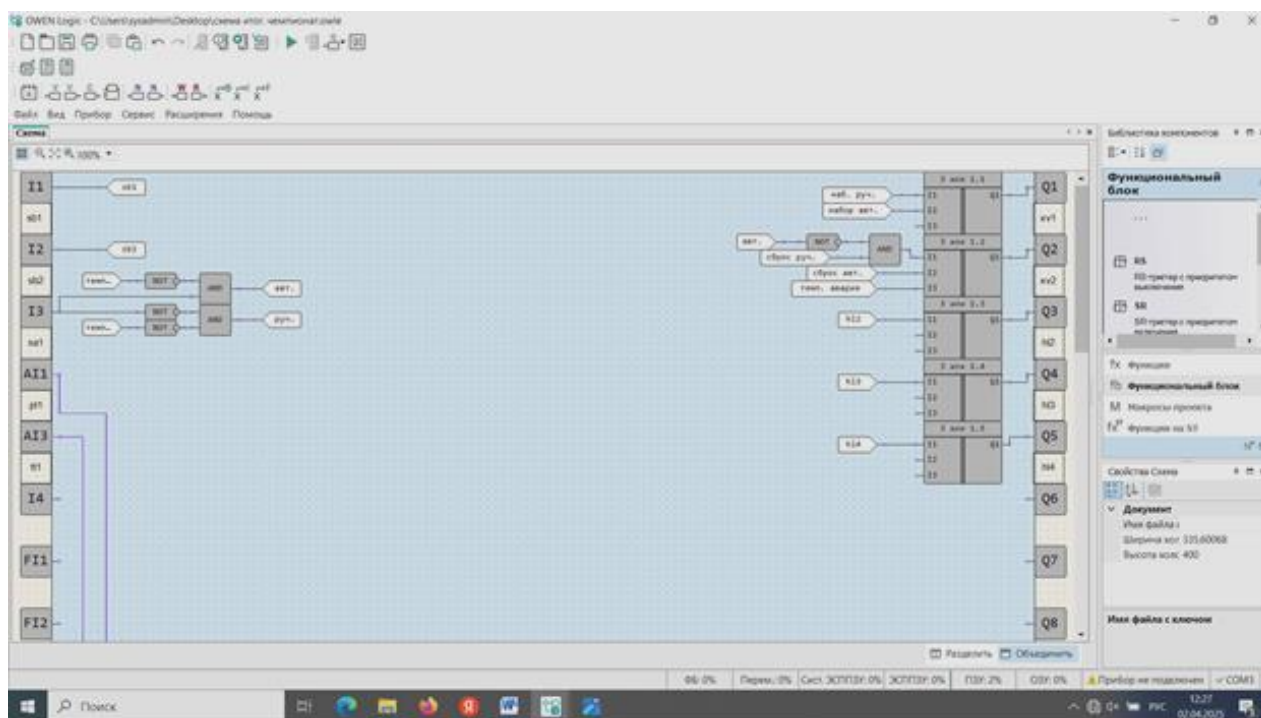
OWEN Logic - C:\Users\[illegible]\Desktop\схема итог. чемпионат.owle

Файл Вид Прибор Сервис Расширения Помощь

Схема

100%

I1
sb1
I2
sb2
I3
sa1
AI1
pt1
AI3
tt1
I4
FI1
FI2

sb1
sb2
техн.
NOT
AND
авт.
техн.
NOT
NOT
AND
руч.

авт.
NOT
AND
сброс руч.
наб. руч.
набор авт.
сброс авт.
техн. авария
hl2
hl3
hl4

I1
I2
I3
Q1

Q1
xv1
Q2
xv2
Q3
hl2
Q4
hl3
Q5
hl4
Q6
Q7
Q8

Библиотека компонентов
Функциональный блок
...
RS
RS-триггер с приоритетом выключения
SR
SR-триггер с приоритетом включения
Функции
Функциональный блок
Макросы проекта
Функции на ST

Свойства Схема
Документ
Имя файла
Ширина хол 335,60068
Высота холс 400

Имя файла с ключом

Разделить Объединить

ФБ 0% Перем.: 0% Сист. ЭСППЗУ: 0% ЭСППЗУ: 0% ПЗУ: 2% ОЗУ: 0% Прибор не подключен COM3

Поиск

12:27
07.04.2023
РУС